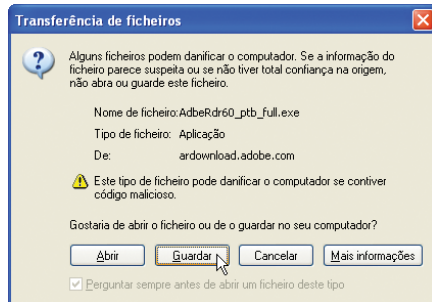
Transferência de ficheiros

Alguns ficheiros podem danificar o computador. Se a informação do ficheiro parece suspeita ou se não tiver total confiança na origem, não abra ou guarde este ficheiro.

Nome de ficheiro: AdbeRdr60_ptb_full.exe
Tipo de ficheiro: Aplicação
De: ardownload.adobe.com

Este tipo de ficheiro pode danificar o computador se contiver código malicioso.

Gostaria de abrir o ficheiro ou de o guardar no seu computador?

Abrir | Guardar | Cancelar | Mais informações

Perguntar sempre antes de abrir um ficheiro deste tipo